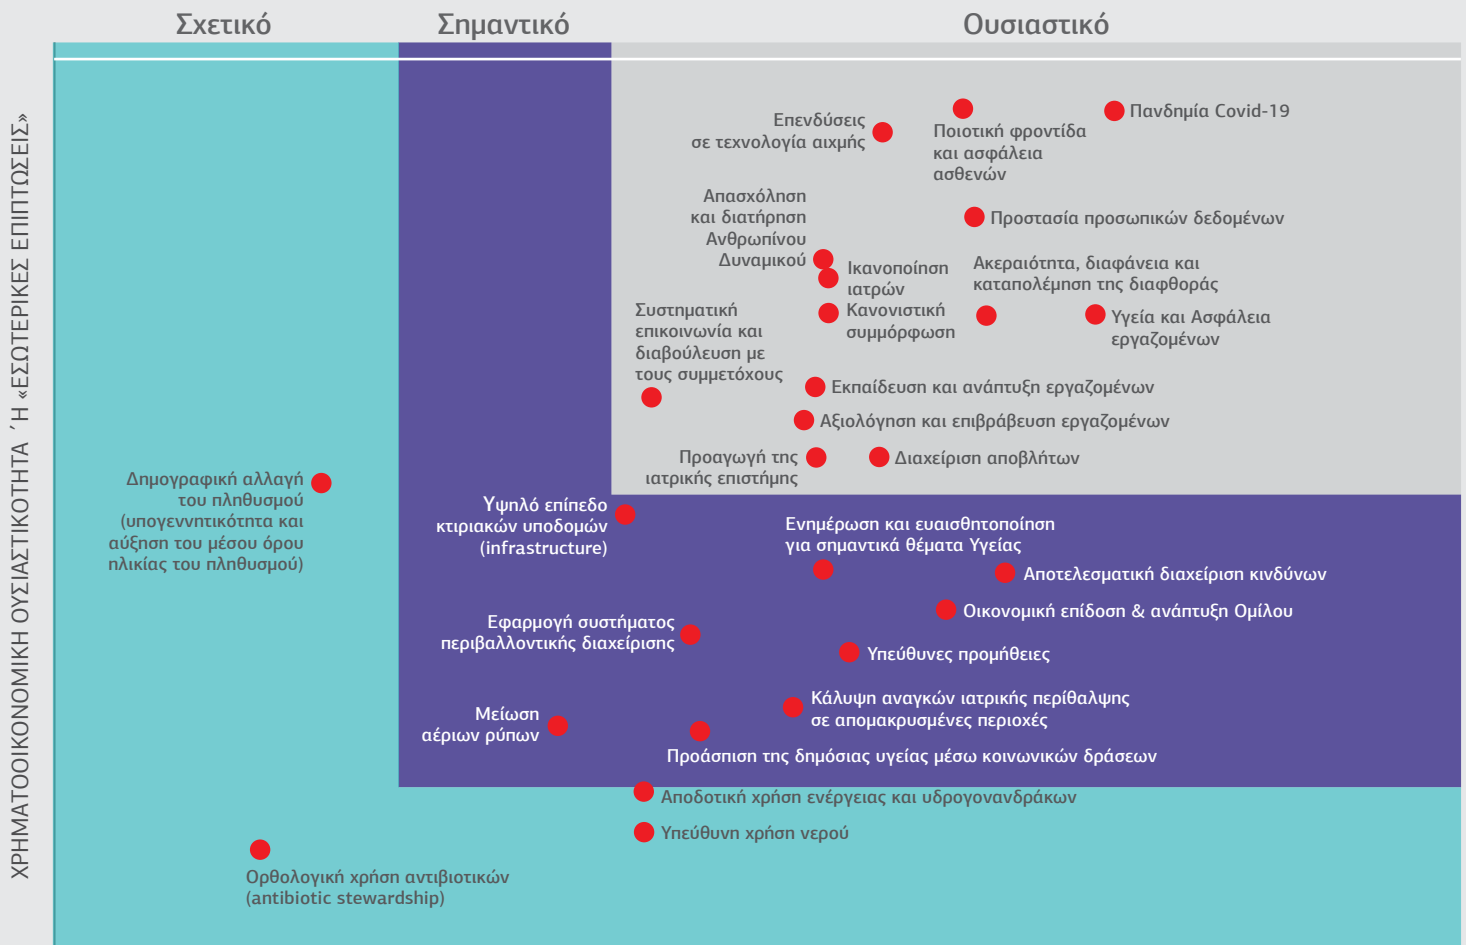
Σχετικό

Σημαντικό

Ουσιαστικό

ΧΡΗΜΑΤΟΟΙΚΟΝΟΜΙΚΗ ΟΥΣΙΑΣΤΙΚΟΤΗΤΑ ΄Η «ΕΣΩΤΕΡΙΚΕΣ ΕΠΙΠΤΩΣΕΙΣ»

Επενδύσεις σε τεχνολογία αιχμής

Ποιοτική φροντίδα και ασφάλεια ασθενών

Πανδημία Covid-19

Απασχόληση και διατήρηση Ανθρωπίνου Δυναμικού

Προστασία προσωπικών δεδομένων

Ικανοποίηση ιατρών

Ακεραιότητα, διαφάνεια και καταπολέμηση της διαφθοράς

Συστηματική επικοινωνία και διαβούλευση με τους συμμετόχους

Κανονιστική συμμόρφωση

Υγεία και Ασφάλεια εργαζομένων

Εκπαίδευση και ανάπτυξη εργαζομένων

Αξιολόγηση και επιβράβευση εργαζομένων

Προαγωγή της ιατρικής επιστήμης

Διαχείριση αποβλήτων

Δημογραφική αλλαγή του πληθυσμού (υπογεννητικότητα και αύξηση του μέσου όρου ηλικίας του πληθυσμού)

Υψηλό επίπεδο κτιριακών υποδομών (infrastructure)

Ενημέρωση και ευαισθητοποίηση για σημαντικά θέματα Υγείας

Αποτελεσματική διαχείριση κινδύνων

Οικονομική επίδοση & ανάπτυξη Ομίλου

Εφαρμογή συστήματος περιβαλλοντικής διαχείρισης

Υπεύθυνες προμήθειες

Κάλυψη αναγκών ιατρικής περίθαλψης σε απομακρυσμένες περιοχές

Μείωση αέριων ρύπων

Προάσπιση της δημόσιας υγείας μέσω κοινωνικών δράσεων

Αποδοτική χρήση ενέργειας και υδρογονανθράκων

Υπεύθυνη χρήση νερού

Ορθολογική χρήση αντιβιοτικών (antibiotic stewardship)